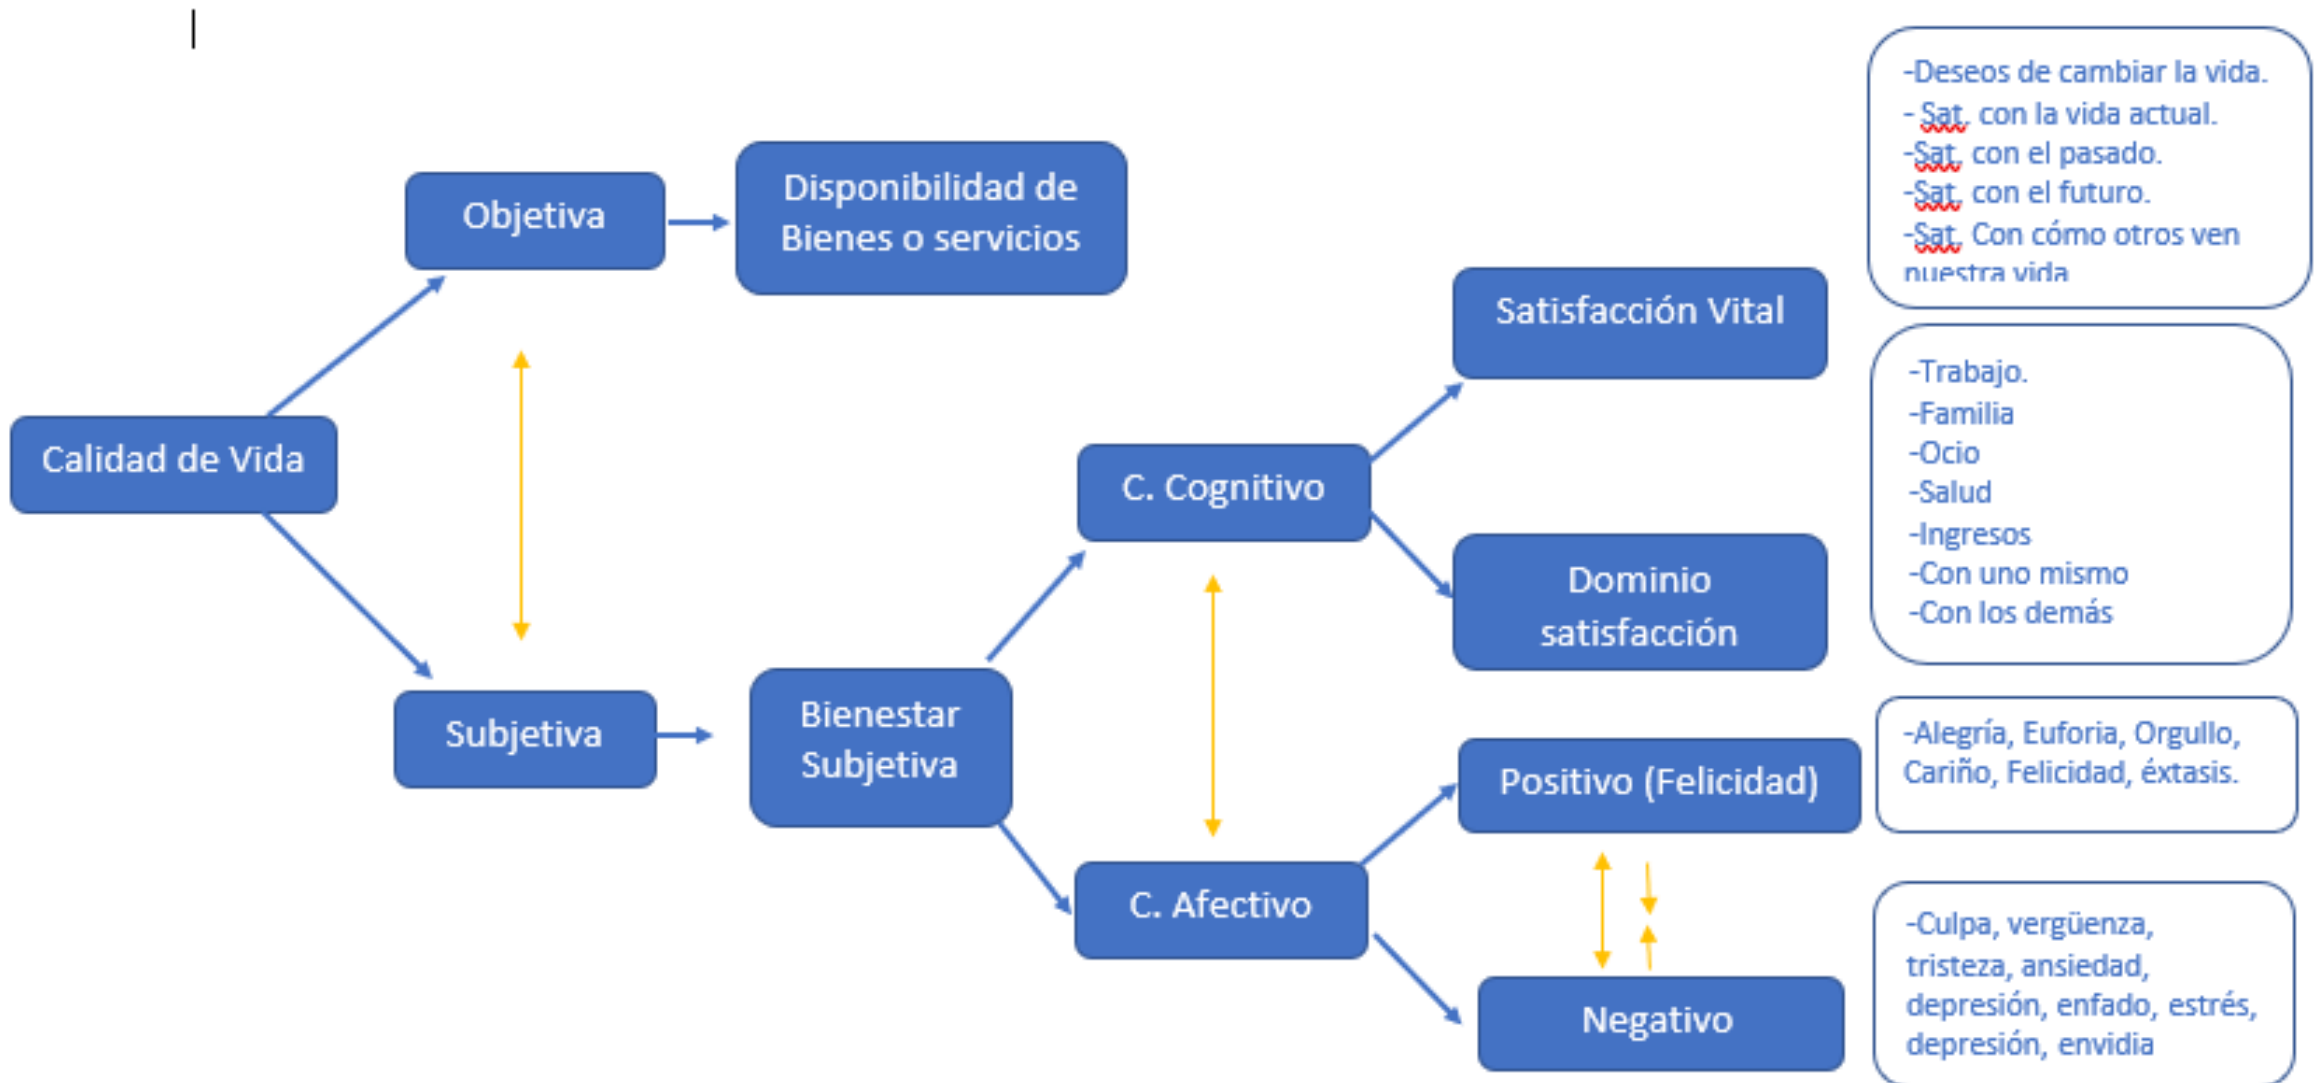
Calidad de Vida

Objetiva

Disponibilidad de Bienes o servicios

Subjetiva

Bienestar Subjetiva

C. Cognitivo

C. Afectivo

Satisfacción Vital

Dominio satisfacción

Positivo (Felicidad)

Negativo

-Deseos de cambiar la vida.
- Sat. con la vida actual.
-Sat. con el pasado.
-Sat. con el futuro.
-Sat. Con cómo otros ven nuestra vida

-Trabajo.
-Familia
-Ocio
-Salud
-Ingresos
-Con uno mismo
-Con los demás

-Alegría, Euforia, Orgullo, Cariño, Felicidad, éxtasis.

-Culpa, vergüenza, tristeza, ansiedad, depresión, enfado, estrés, depresión, envidia